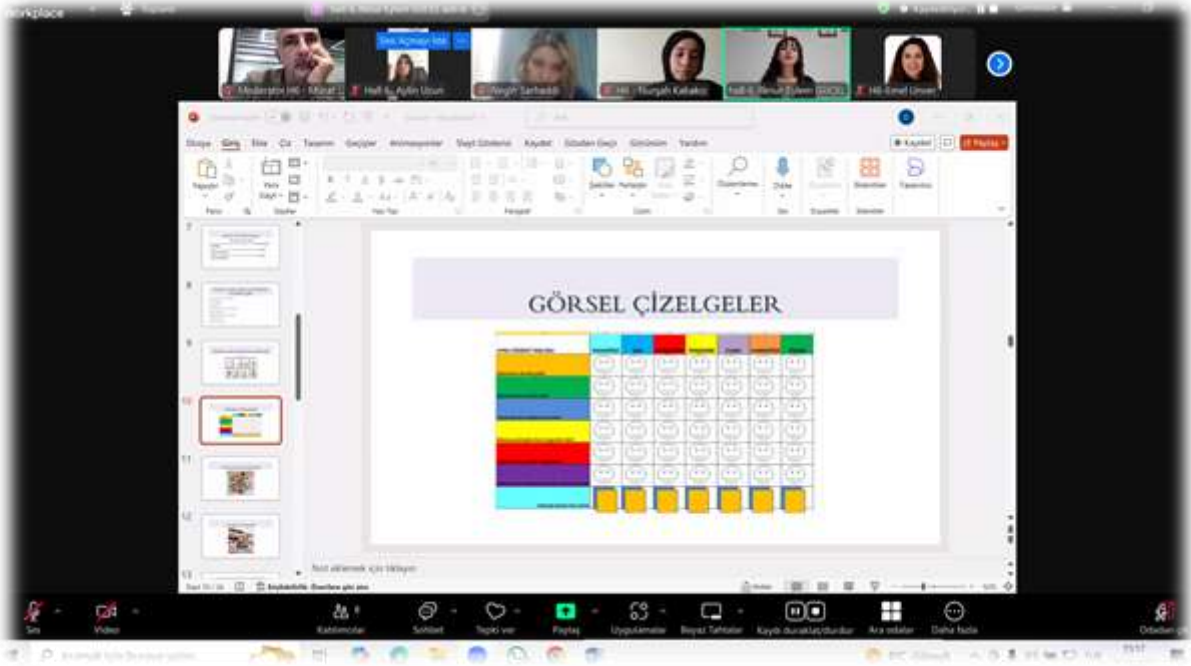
Workplace

Moderatör HE - Murat

Sesi Açmayı İste

Halil İç Aylin Uzun

Nergiz Sarhaddi

HE - Nuriyah Kahako

Halil İç Almut Özlem (GÖZ)

HE-Emel Ünver

Dosya Giriş Ekle Çiz Tasarım Geçişler Animasyonlar Slayt Gösterisi Kaydet Gözden Geçir Görünüm Yardım

Kaydet Paylaş

Yapıştır Yeni Slayt Pano Slaytlar Yazı Tipi Paragraf Çizim Düzenleme Dikte Ses Tasarımcı

GÖRSEL ÇİZELGELER

Not eklemek için tıklayın

Ses Video Katılımcılar Sohbet Tepki ver Paylaş Uygulamalar Beyaz Tahtalar Kaydı duraklat/durdur Ara odalar Daha fazla Odadan çık